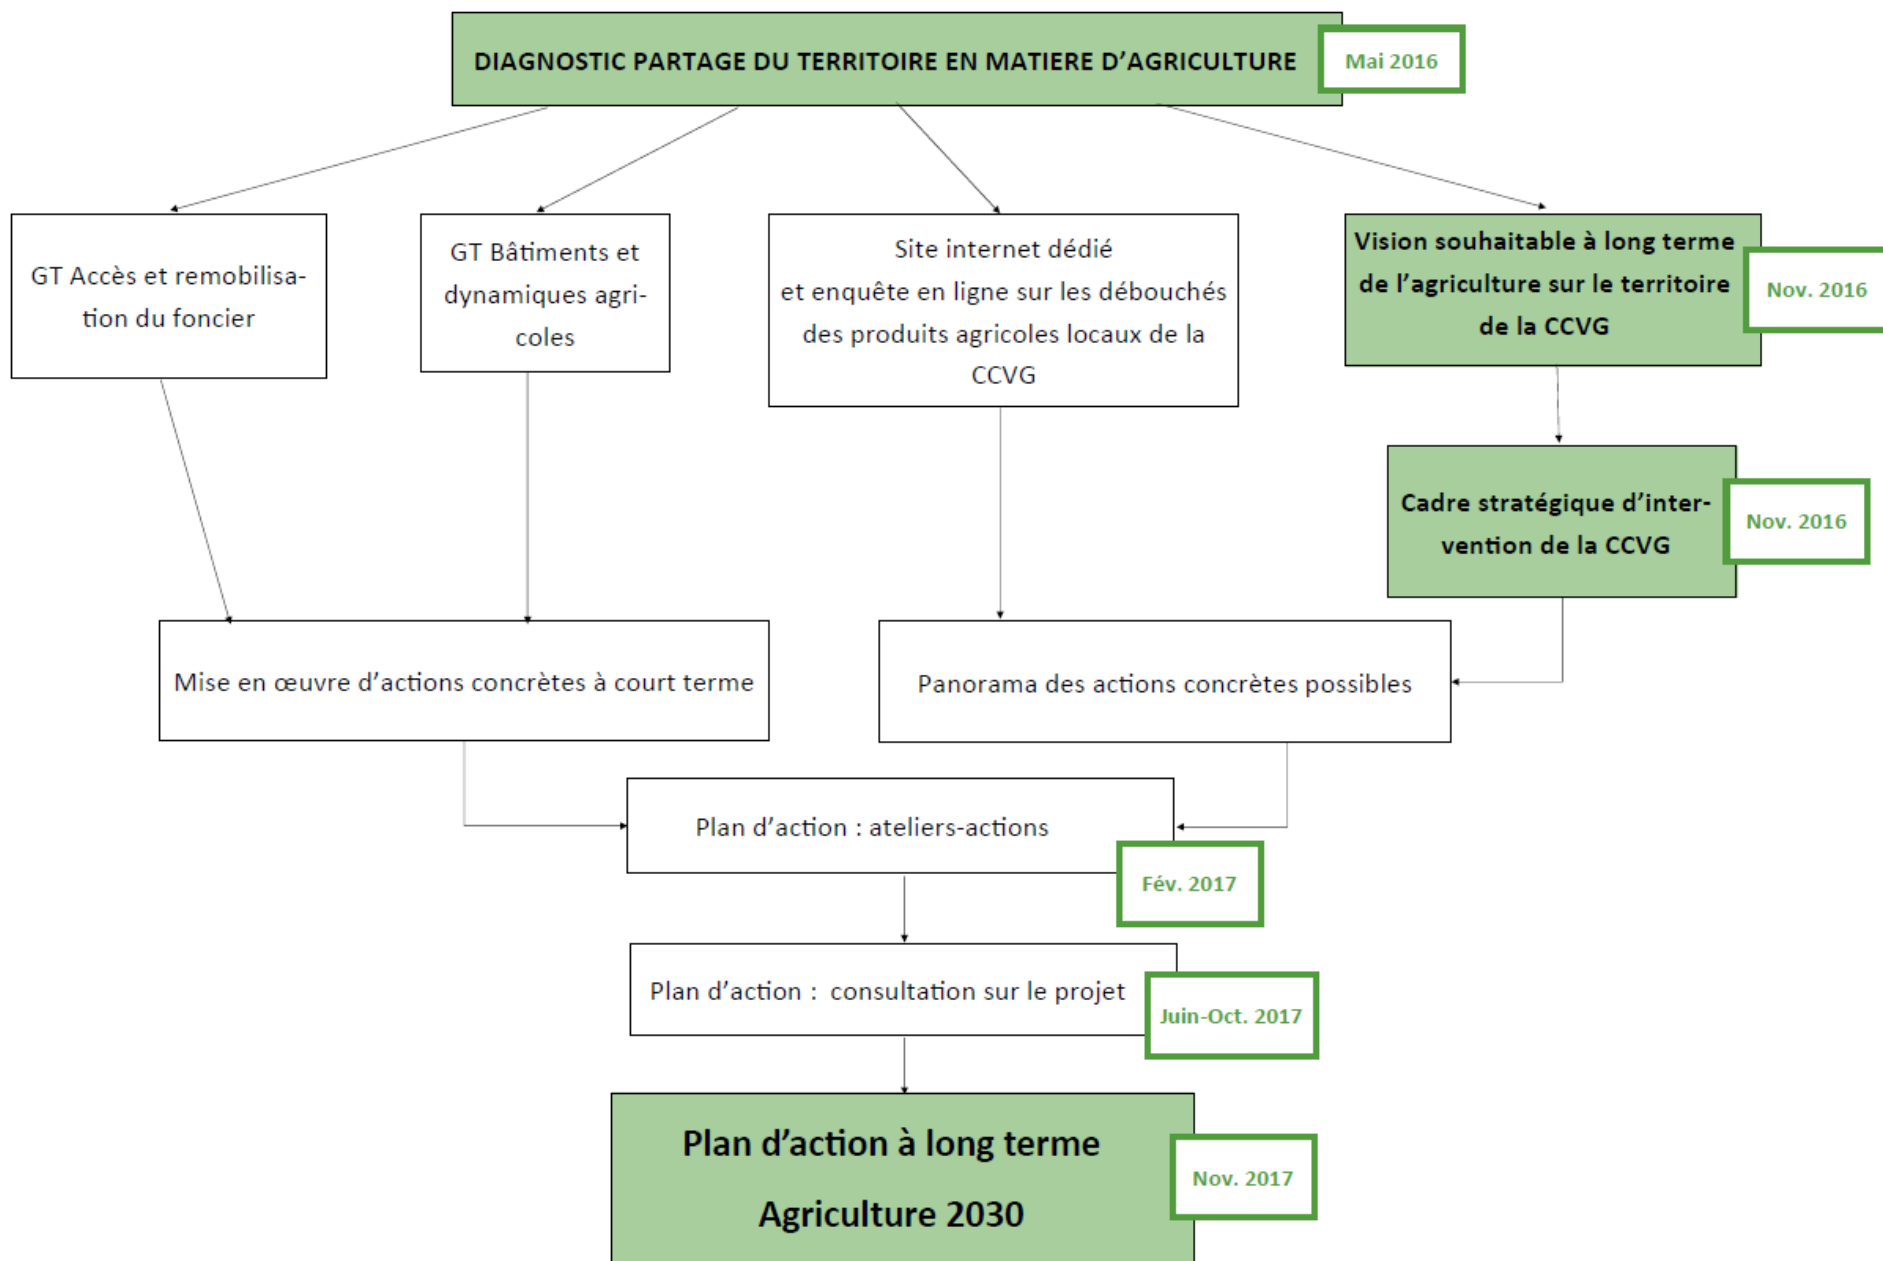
DIAGNOSTIC PARTAGE DU TERRITOIRE EN MATIERE D'AGRICULTURE

Mai 2016

GT Accès et remobilisation du foncier

GT Bâtiments et dynamiques agricoles

Site internet dédié et enquête en ligne sur les débouchés des produits agricoles locaux de la CCVG

Vision souhaitable à long terme de l'agriculture sur le territoire de la CCVG

Nov. 2016

Cadre stratégique d'intervention de la CCVG

Nov. 2016

Mise en œuvre d'actions concrètes à court terme

Panorama des actions concrètes possibles

Plan d'action : ateliers-actions

Fév. 2017

Plan d'action : consultation sur le projet

Juin-Oct. 2017

Plan d'action à long terme

Agriculture 2030

Nov. 2017